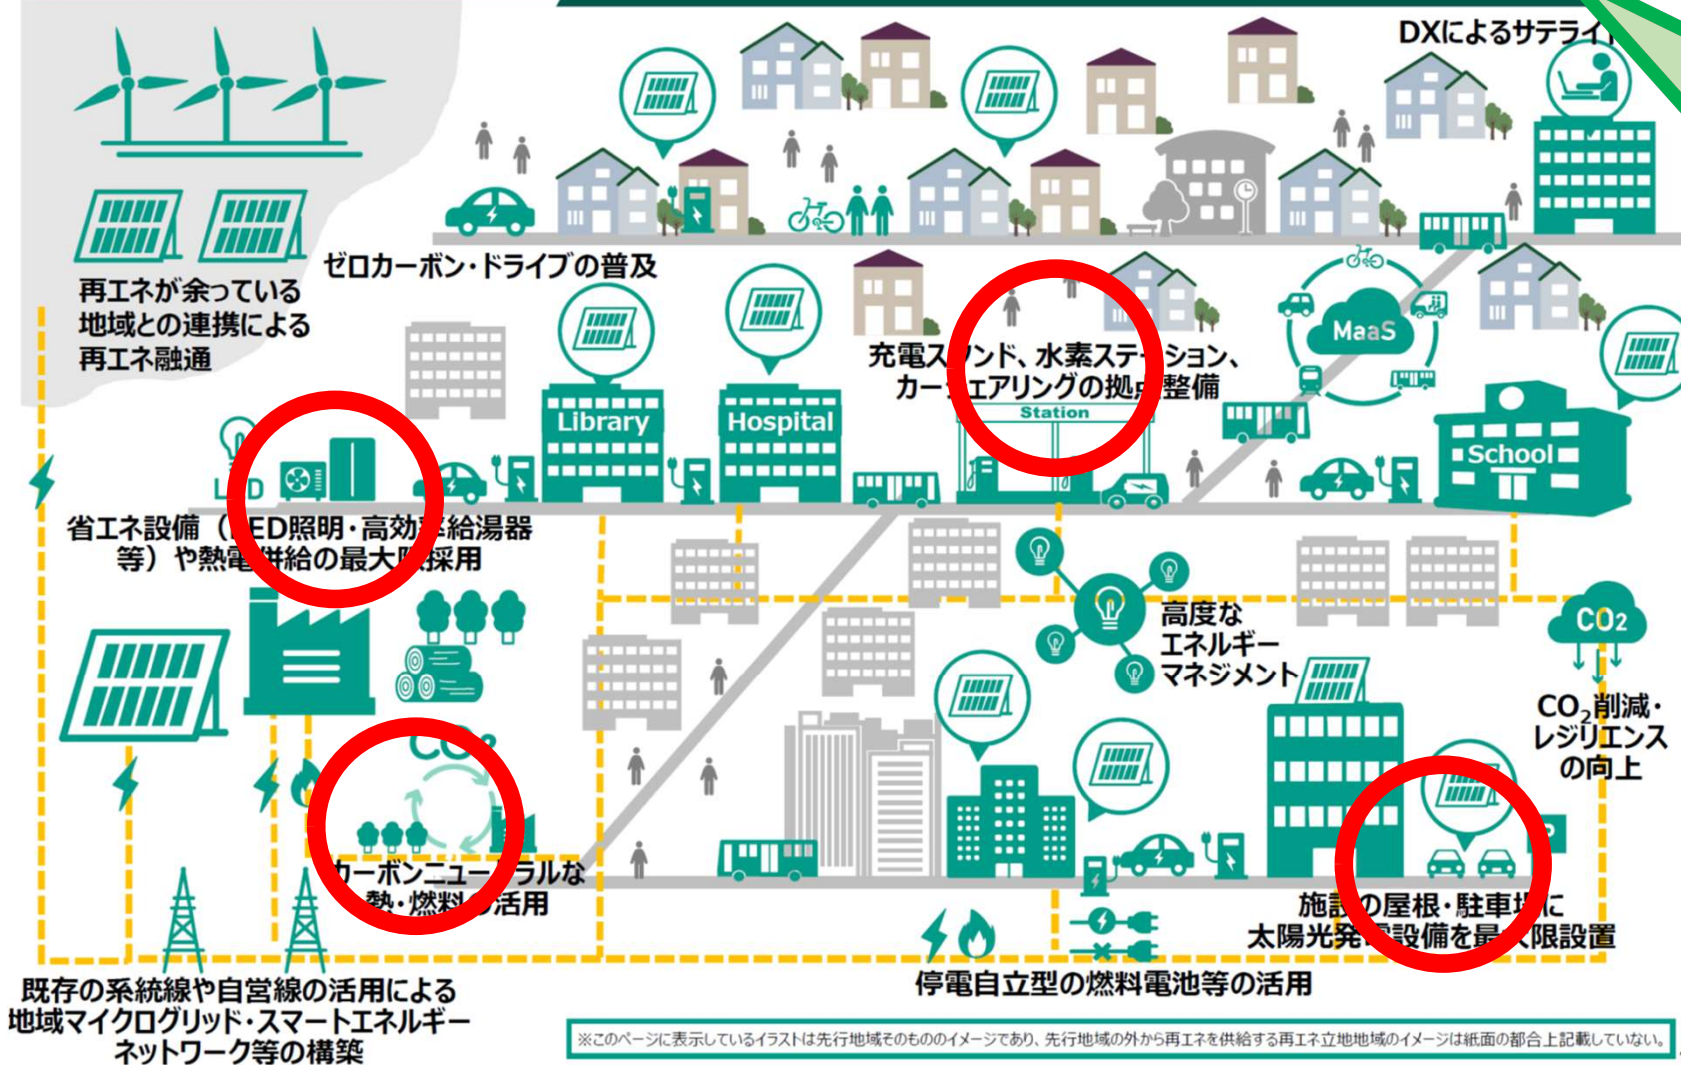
DXによるサテライ

再エネが余っている
地域との連携による
再エネ融通

ゼロカーボン・ドライブの普及

Library

Hospital

充電ス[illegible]ンド、水素ステ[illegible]ション、
カー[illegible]ェアリングの拠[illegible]整備

Station

MaaS

School

LED

省エネ設備（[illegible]ED照明・高効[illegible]給湯器
等）や熱電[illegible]給の最大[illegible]採用

高度な
エネルギー
マネジメント

$CO_2$

$CO_2$削減・
レジリエンス
の向上

カーボンニュー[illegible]ラルな
熱・燃料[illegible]活用

施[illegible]の屋根・駐車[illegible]に
太陽光発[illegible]設備を最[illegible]限設置

停電自立型の燃料電池等の活用

既存の系統線や自営線の活用による
地域マイクログリッド・スマートエネルギー
ネットワーク等の構築

※このページに表示しているイラストは先行地域そのもののイメージであり、先行地域の外から再エネを供給する再エネ立地地域のイメージは紙面の都合上記載していない。